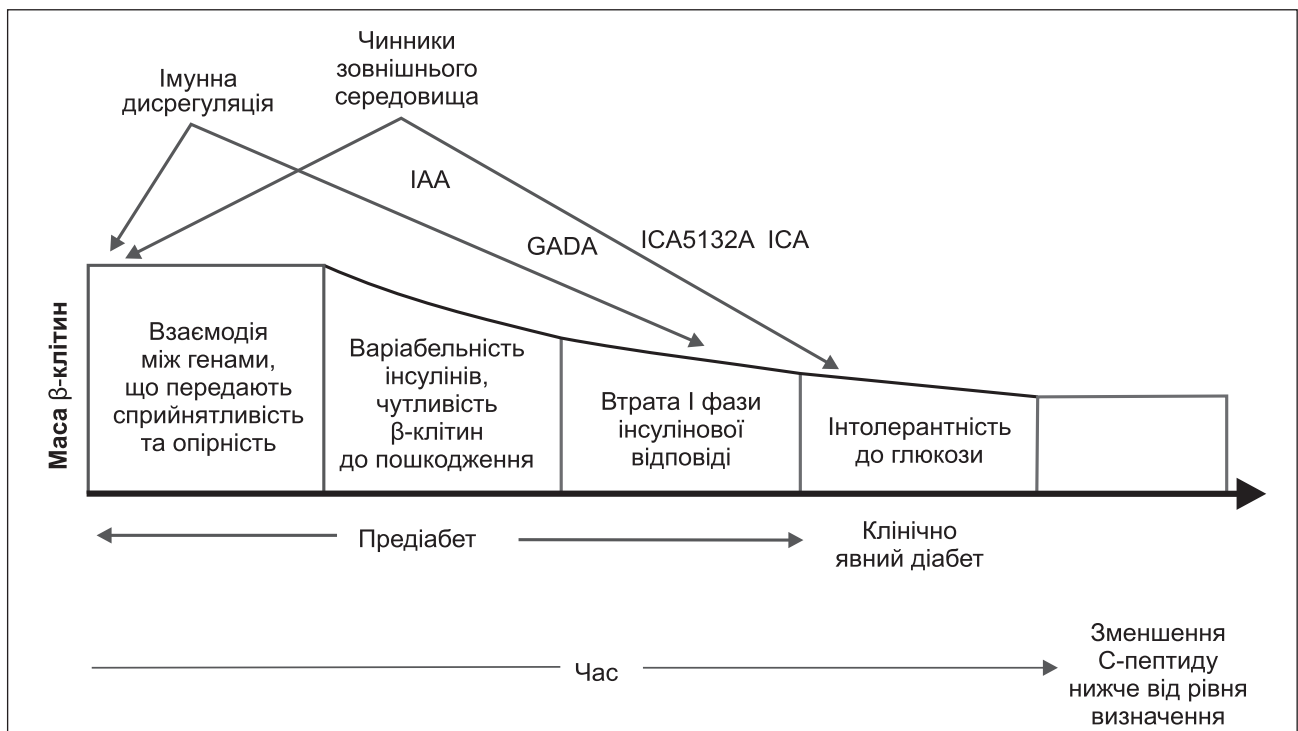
Чинники зовнішнього середовища

Імунна дисрегуляція

IAA

GADA

ICA5132A ICA

Маса β-клітин

Взаємодія між генами, що передають сприйнятливість та опірність

Варіабельність інсулінів, чутливість β-клітин до пошкодження

Втрата I фази інсулінової відповіді

Інтолерантність до глюкози

Предіабет

Клінічно явний діабет

Час

Зменшення С-пептиду нижче від рівня визначення